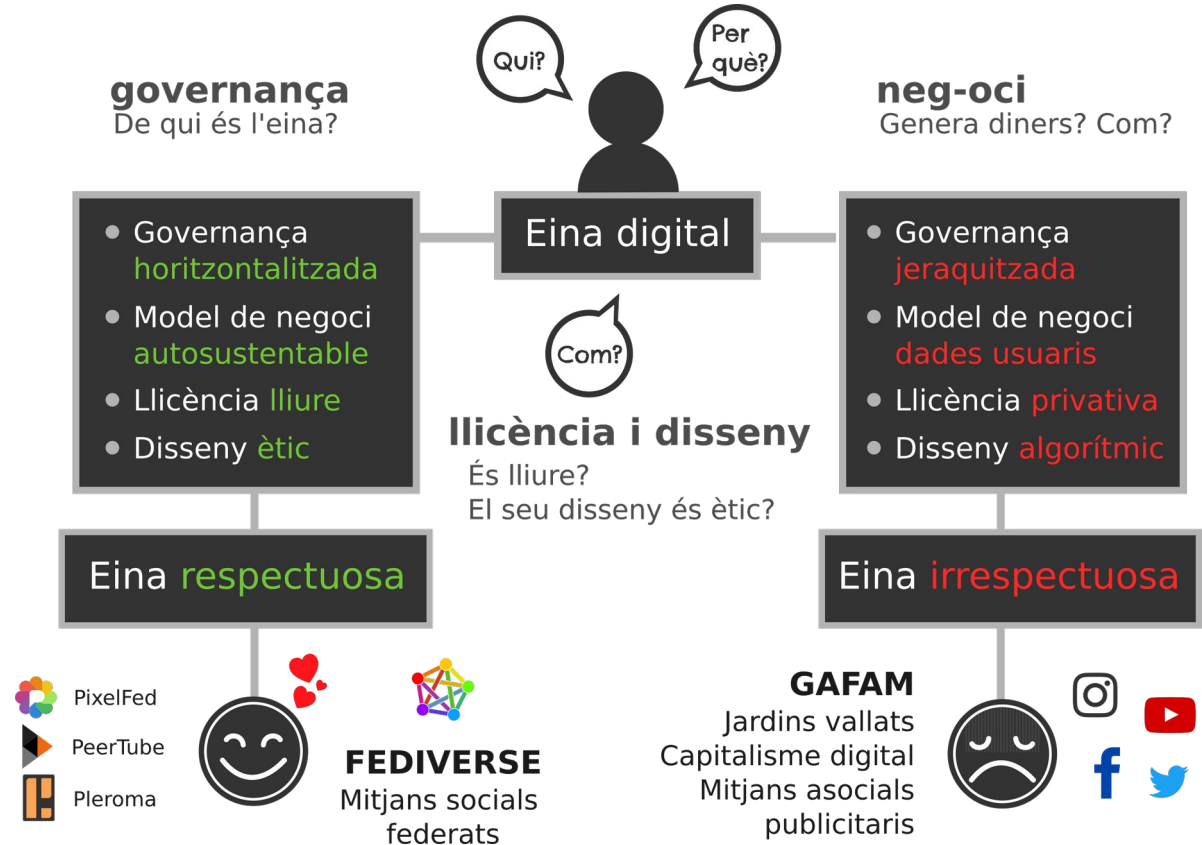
Qui?

Per què?

governança
De qui és l'eina?

neg-oci
Genera diners? Com?

Eina digital

- Governança horitzontalitzada
- Model de negoci autosustentable
- Llicència lliure
- Disseny ètic

- Governança jeraquitzada
- Model de negoci dades usuaris
- Llicència privativa
- Disseny algorítmic

Com?

llicència i disseny
És lliure?
El seu disseny és ètic?

Eina respectuosa

Eina irrespectuosa

PixelFed
PeerTube
Pleroma

FEDIVERSE
Mitjans socials federats

GAFAM
Jardins vallats
Capitalisme digital
Mitjans asocials publicitaris